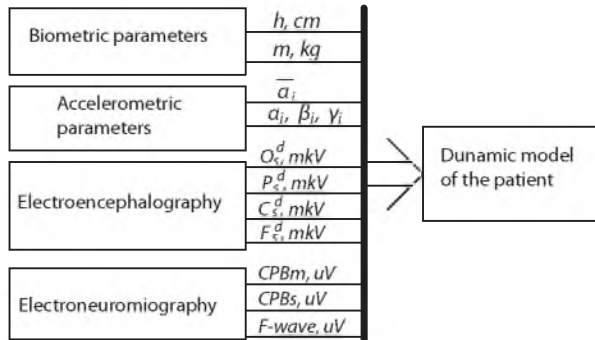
Biometric parameters

$h$, $cm$

$m$, $kg$

Accelerometric parameters

$\overline{a}_i$

$\alpha_i$, $\beta_i$, $\gamma_i$

Electroencephalography

$O_{\varsigma}^{d}$, $mkV$

$P_{\varsigma}^{d}$, $mkV$

$C_{\varsigma}^{d}$, $mkV$

$F_{\varsigma}^{d}$, $mkV$

Electroneuromiography

$CPBm$, $uV$

$CPBs$, $uV$

$F$-$wave$, $uV$

Dunamic model of the patient